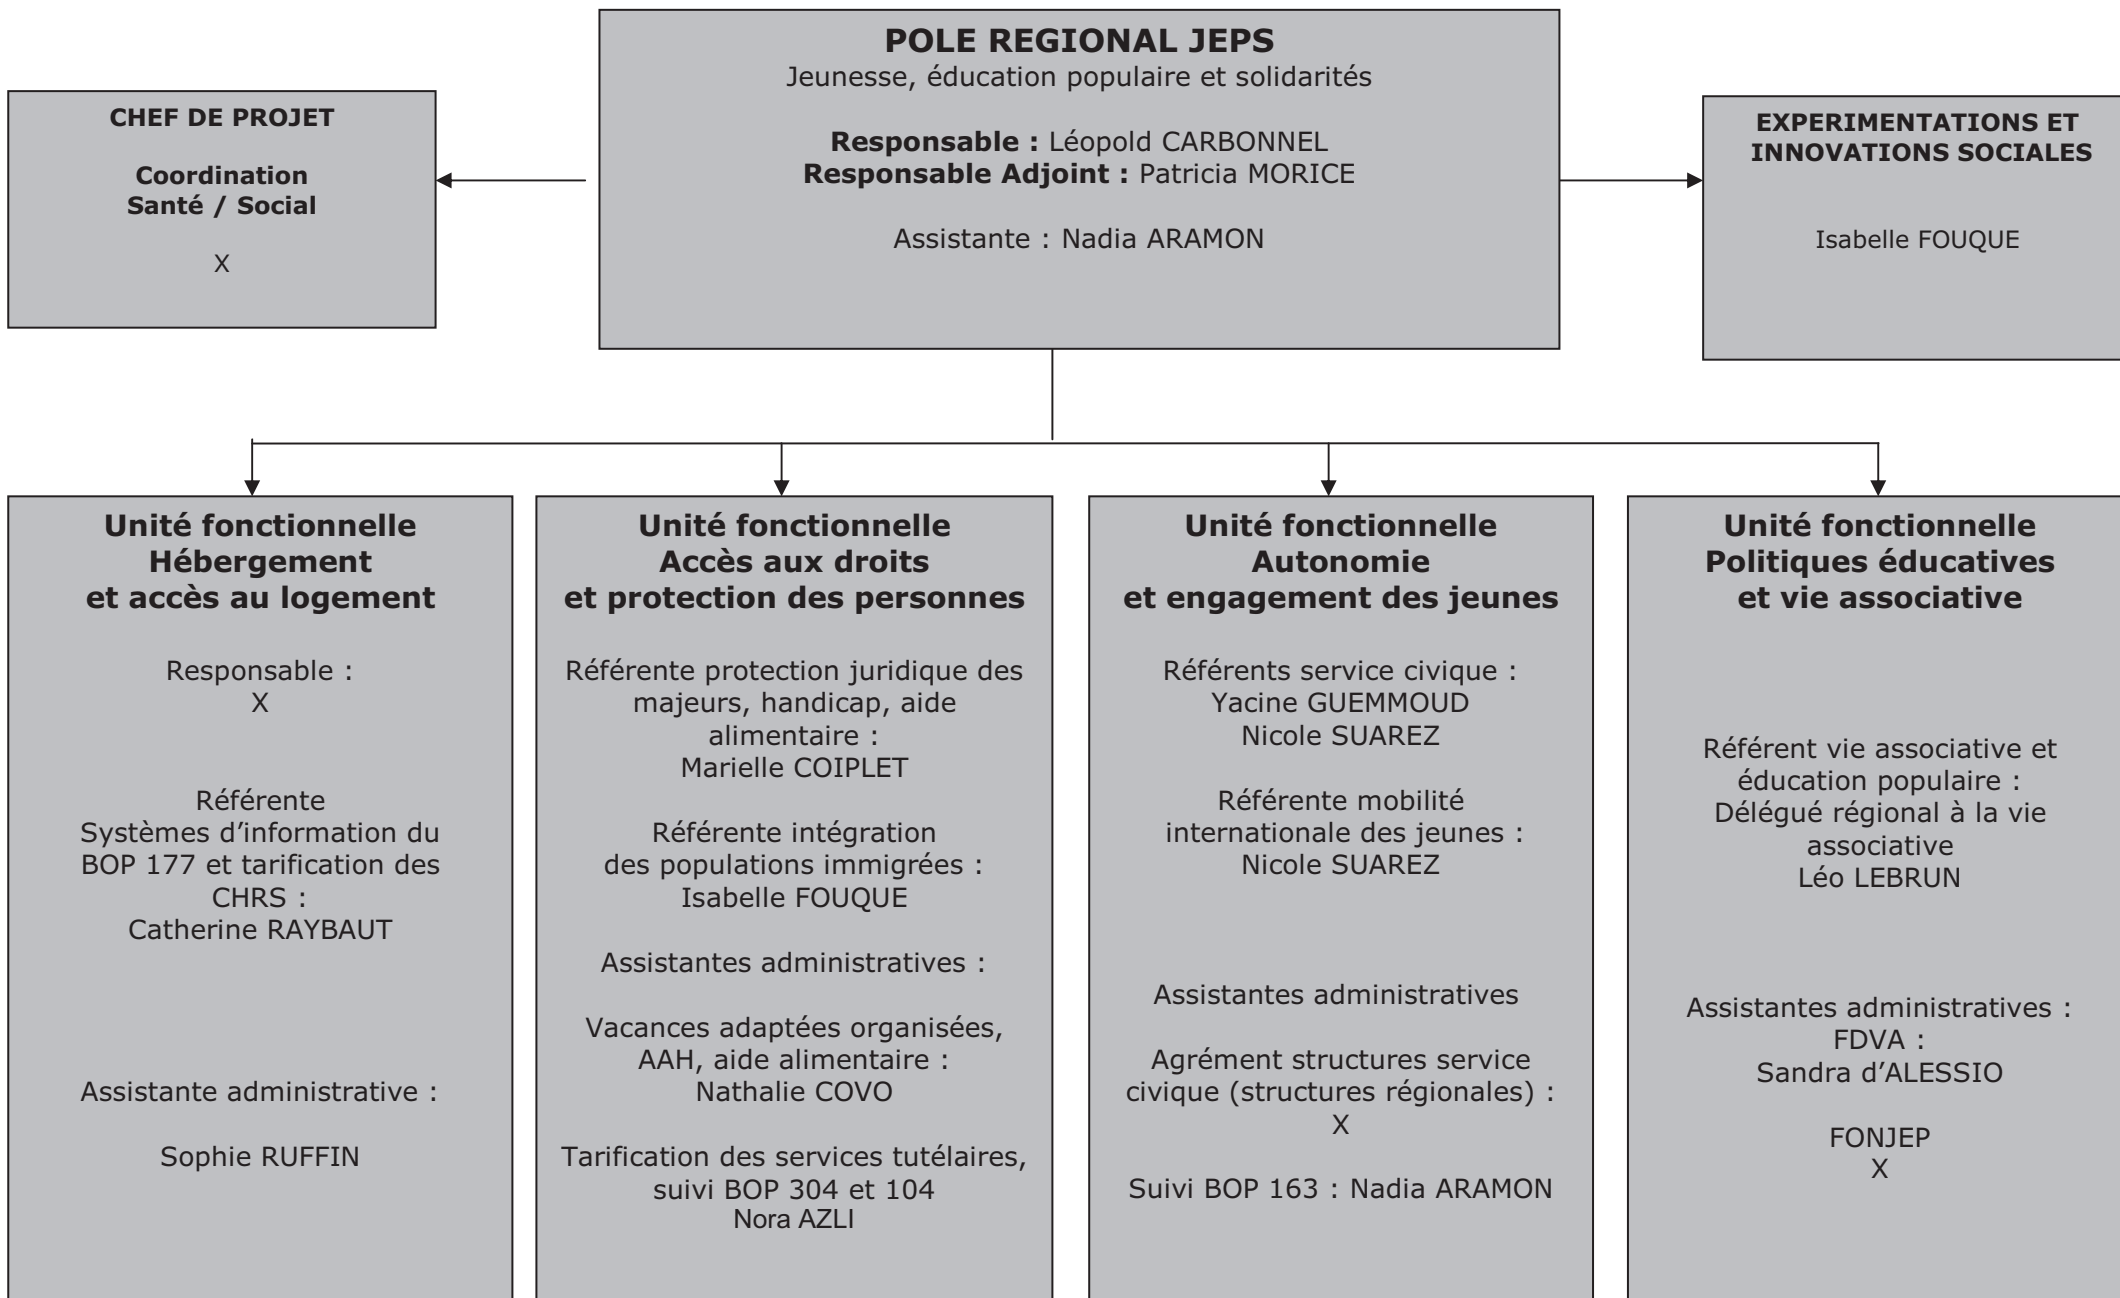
POLE REGIONAL JEPS
Jeunesse, éducation populaire et solidarités

Responsable : Léopold CARBONNEL
Responsable Adjoint : Patricia MORICE

Assistante : Nadia ARAMON

CHEF DE PROJET

Coordination
Santé / Social

X

EXPERIMENTATIONS ET INNOVATIONS SOCIALES

Isabelle FOUQUE

Unité fonctionnelle
Hébergement
et accès au logement

Responsable :
X

Référente
Systèmes d'information du BOP 177 et tarification des CHRS :
Catherine RAYBAUT

Assistante administrative :

Sophie RUFFIN

Unité fonctionnelle
Accès aux droits
et protection des personnes

Référente protection juridique des majeurs, handicap, aide alimentaire :
Marielle COIPLET

Référente intégration des populations immigrées :
Isabelle FOUQUE

Assistantes administratives :

Vacances adaptées organisées, AAH, aide alimentaire :
Nathalie COVO

Tarification des services tutélaires, suivi BOP 304 et 104
Nora AZLI

Unité fonctionnelle
Autonomie
et engagement des jeunes

Référents service civique :
Yacine GUEMMOUD
Nicole SUAREZ

Référente mobilité internationale des jeunes :
Nicole SUAREZ

Assistantes administratives

Agrément structures service civique (structures régionales) :
X

Suivi BOP 163 : Nadia ARAMON

Unité fonctionnelle
Politiques éducatives
et vie associative

Référent vie associative et éducation populaire :
Délégué régional à la vie associative
Léo LEBRUN

Assistantes administratives :
FDVA :
Sandra d'ALESSIO

FONJEP
X